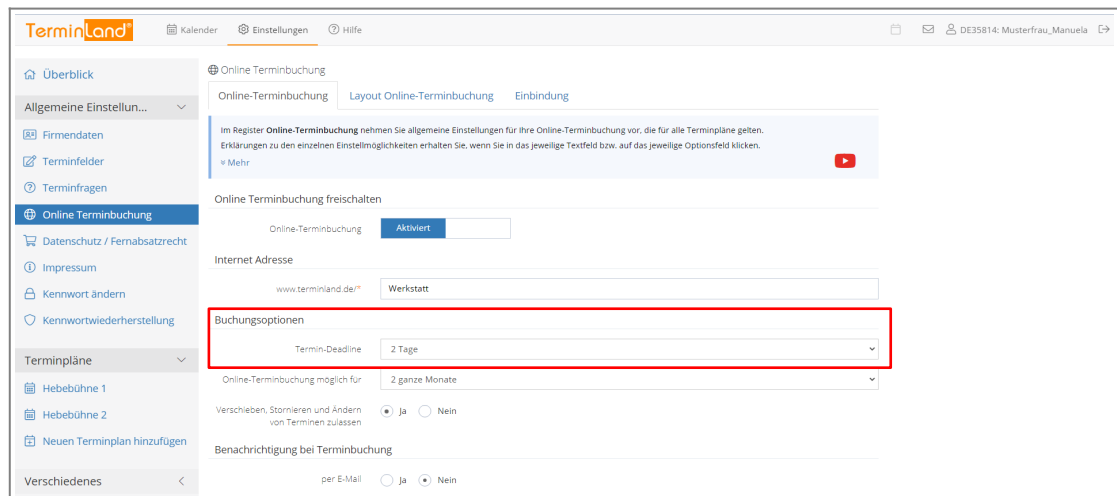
TerminLand® Kalender Einstellungen Hilfe DE35814: Musterfrau_Manuela

Überblick

Allgemeine Einstellun...

Firmendaten

Terminfelder

Terminfragen

Online Terminbuchung

Datenschutz / Fernabsatzrecht

Impressum

Kennwort ändern

Kennwortwiederherstellung

Terminpläne

Hebebühne 1

Hebebühne 2

Neuen Terminplan hinzufügen

Verschiedenes

Online Terminbuchung

Online-Terminbuchung | Layout Online-Terminbuchung | Einbindung

Im Register **Online-Terminbuchung** nehmen Sie allgemeine Einstellungen für Ihre Online-Terminbuchung vor, die für alle Terminpläne gelten.
Erklärungen zu den einzelnen Einstellmöglichkeiten erhalten Sie, wenn Sie in das jeweilige Textfeld bzw. auf das jeweilige Optionsfeld klicken.
» Mehr

Online Terminbuchung freischalten

Online-Terminbuchung Aktiviert

Internet Adresse

www.terminland.de/* Werkstatt

Buchungsoptionen

Termin-Deadline 2 Tage

Online-Terminbuchung möglich für 2 ganze Monate

Verschieben, Stornieren und Ändern von Terminen zulassen Ja Nein

Benachrichtigung bei Terminbuchung

per E-Mail Ja Nein